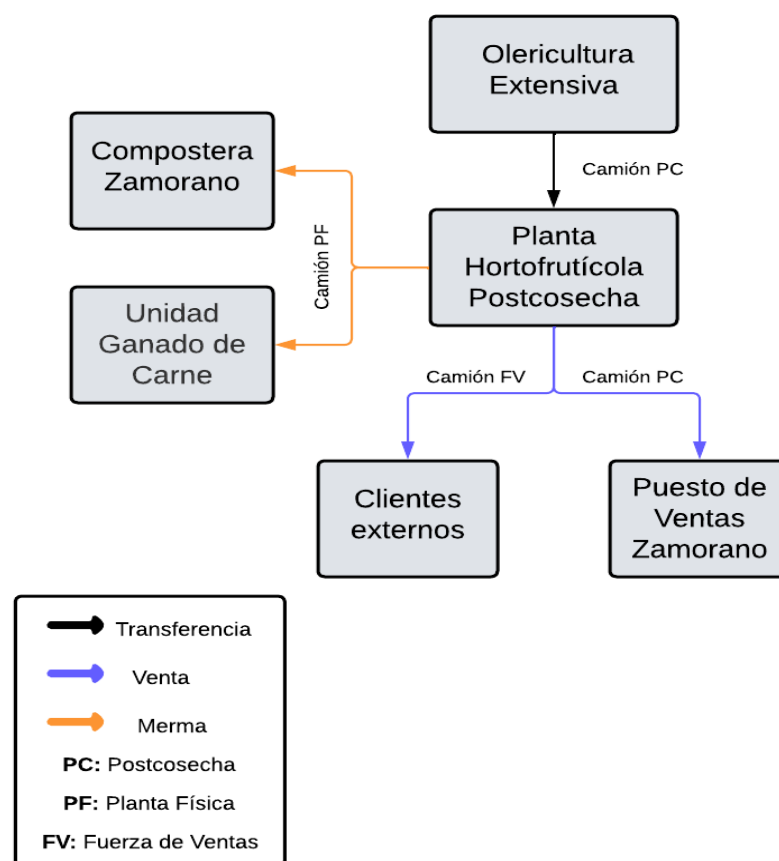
Olericultura Extensiva

Camión PC

Compostera Zamorano

Camión PF

Planta Hortofrutícola Postcosecha

Unidad Ganado de Carne

Camión FV

Camión PC

Clientes externos

Puesto de Ventas Zamorano

Transferencia

Venta

Merma

**PC:** Postcosecha

**PF:** Planta Física

**FV:** Fuerza de Ventas